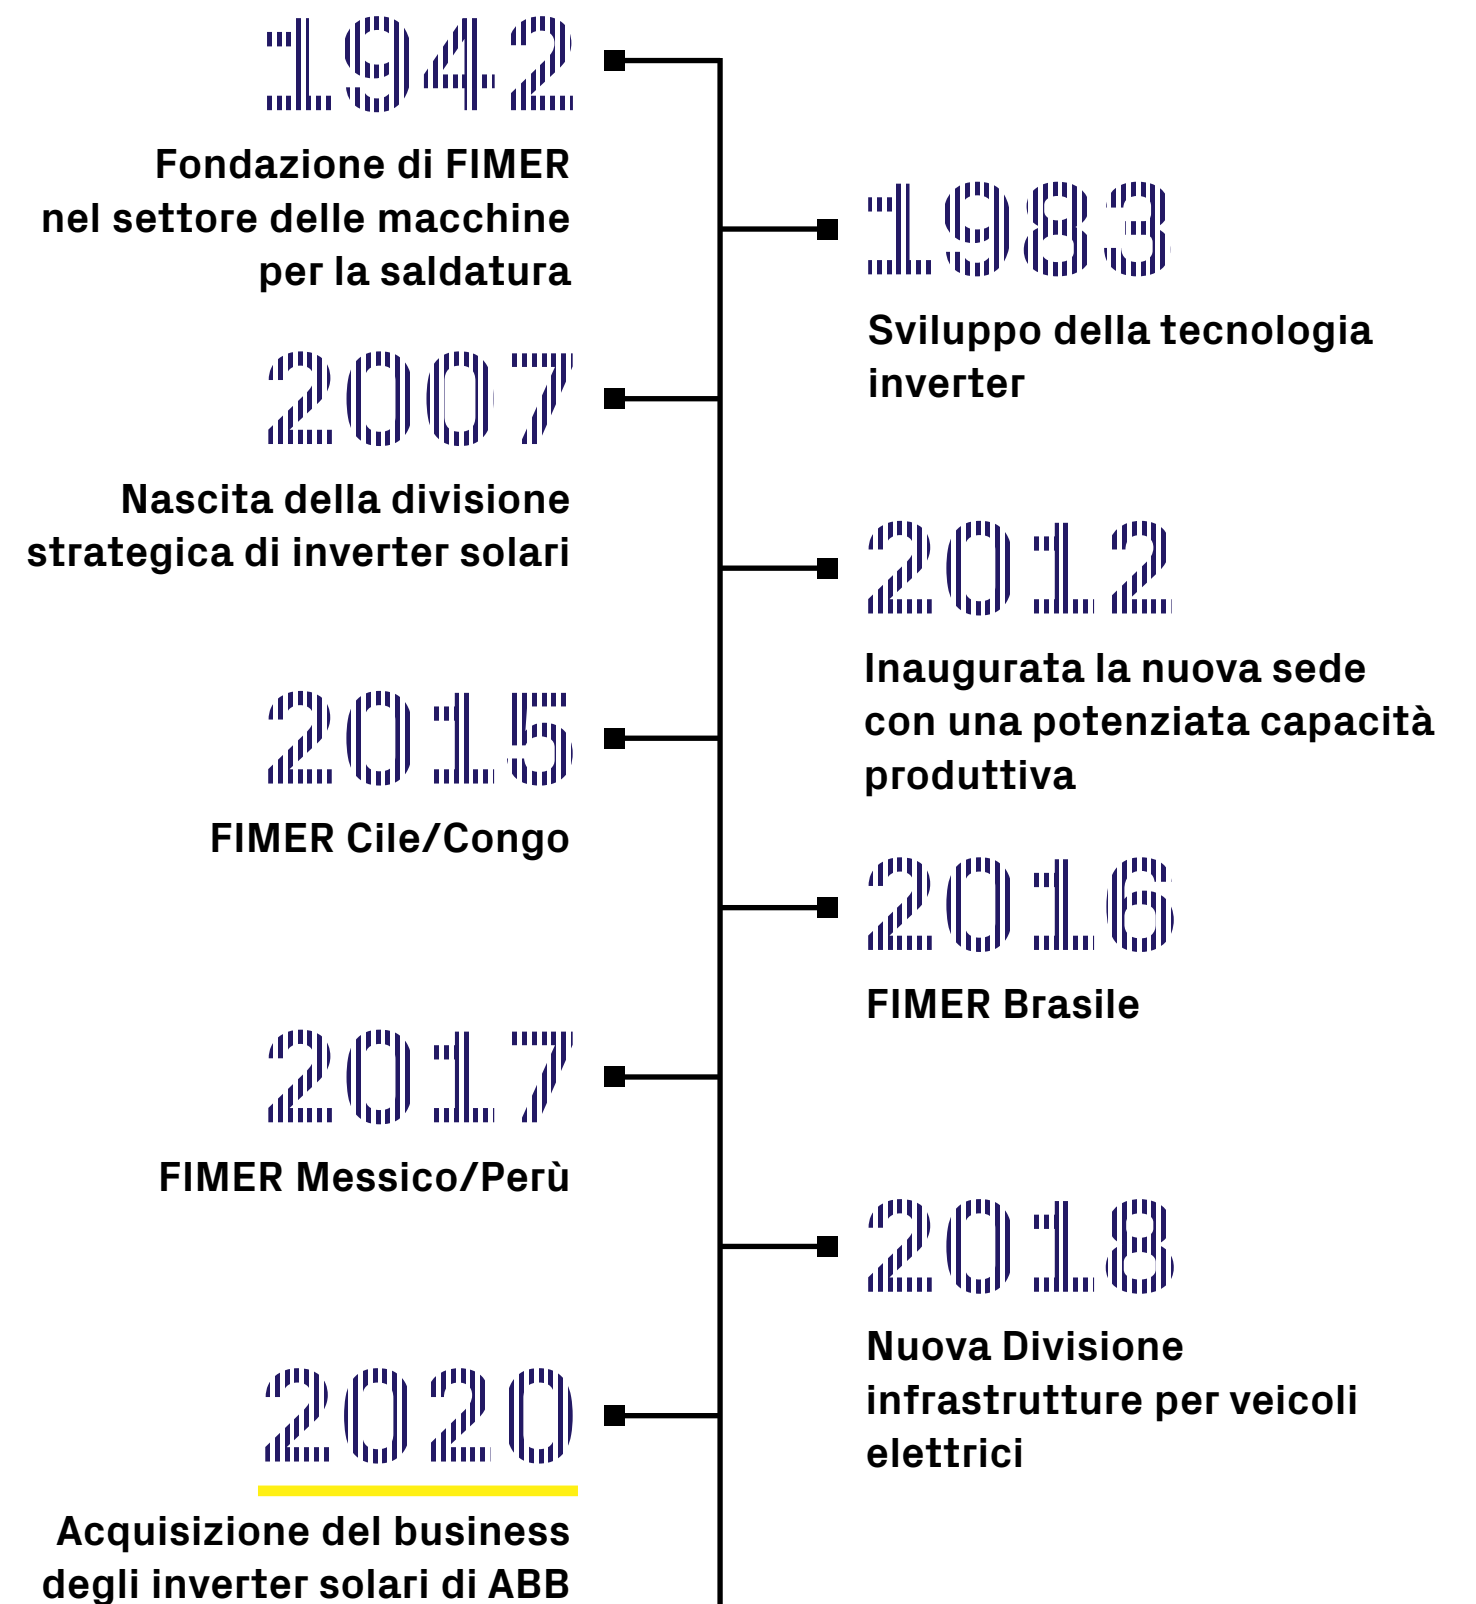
1942

Fondazione di FIMER nel settore delle macchine per la saldatura

1983

Sviluppo della tecnologia inverter

2007

Nascita della divisione strategica di inverter solari

2012

Inaugurata la nuova sede con una potenziata capacità produttiva

2015

FIMER Cile/Congo

2016

FIMER Brasile

2017

FIMER Messico/Perù

2018

Nuova Divisione infrastrutture per veicoli elettrici

2020

Acquisizione del business degli inverter solari di ABB